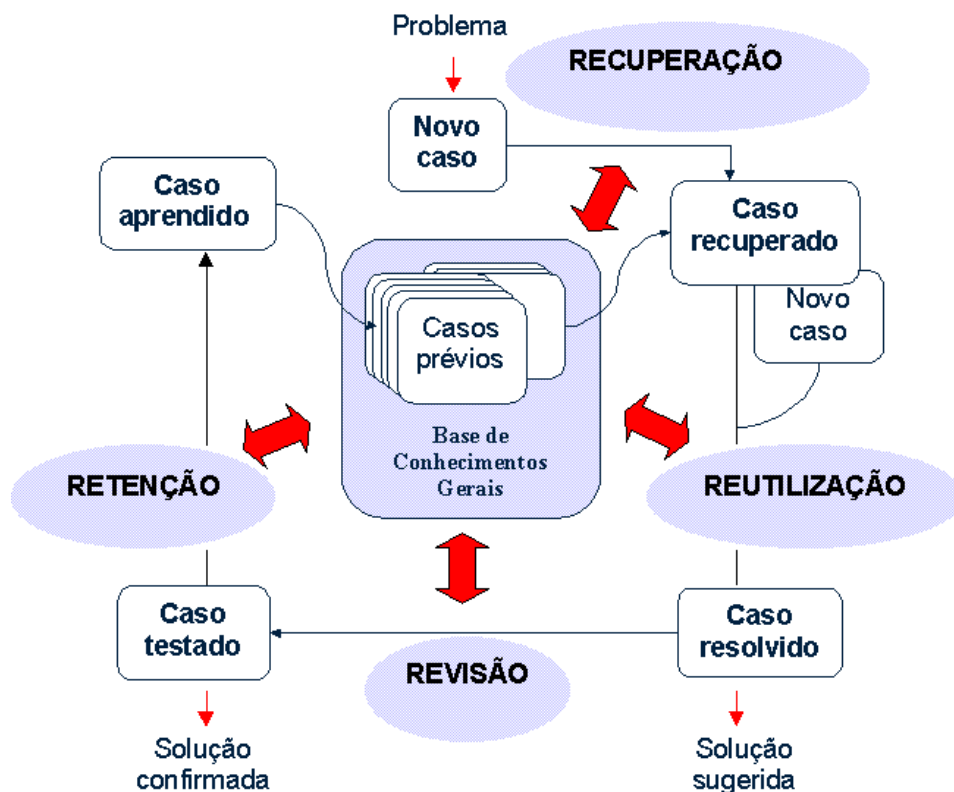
Problema

RECUPERAÇÃO

Novo caso

Caso aprendido

Caso recuperado

Novo caso

Casos prévios

Base de Conhecimentos Gerais

RETENÇÃO

REUTILIZAÇÃO

Caso testado

Caso resolvido

REVISÃO

Solução confirmada

Solução sugerida